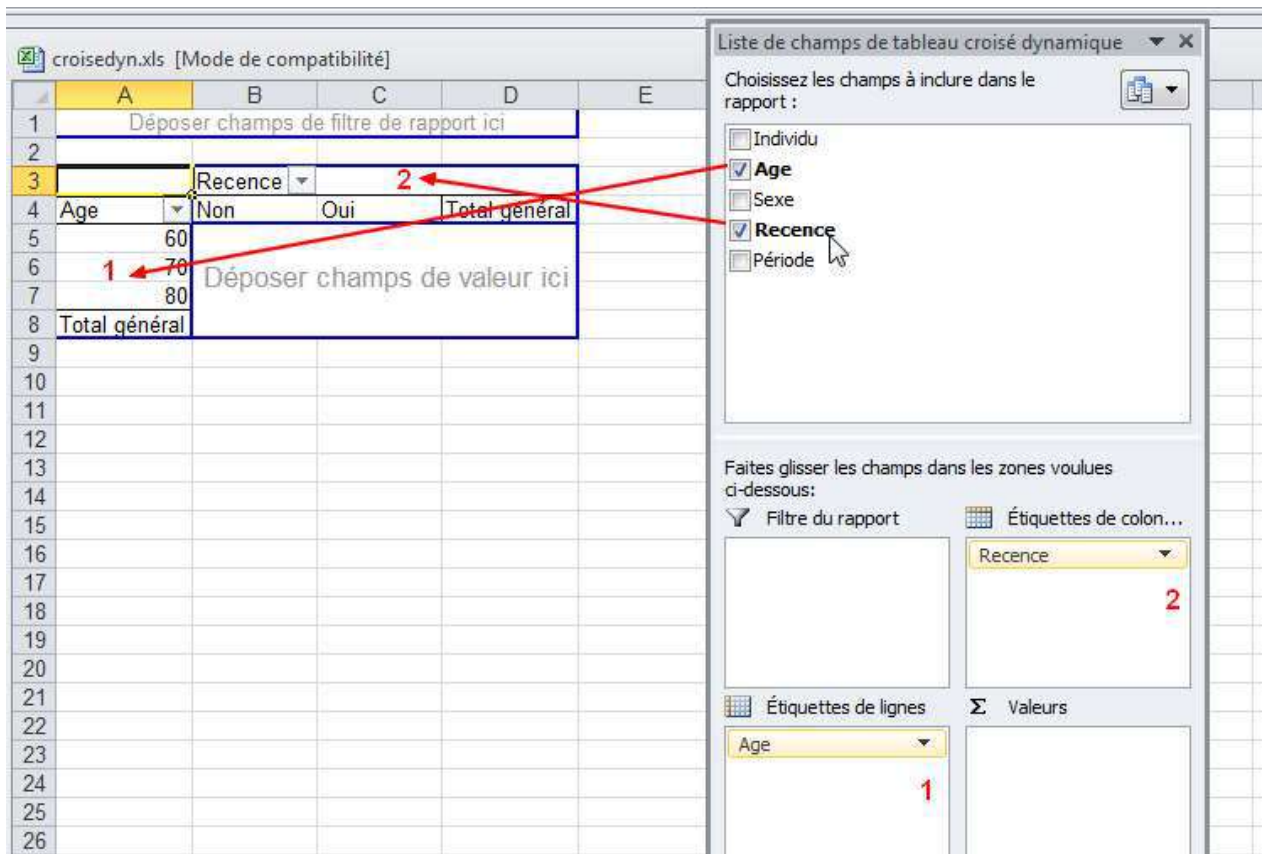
croisedyn.xls [Mode de compatibilité]

| | A | B | C | D | E |
|---|---|---|---|---|---|
| 1 | Déposer champs de filtre de rapport ici | | | | |
| 2 | | | | | |
| 3 | | Recence | 2 | | |
| 4 | Age | Non | Oui | Total général | |
| 5 | 60 | Déposer champs de valeur ici | | | |
| 6 | 1 70 | | | | |
| 7 | 80 | | | | |
| 8 | Total général | | | | |
| 9 | | | | | |
| 10 | | | | | |
| 11 | | | | | |
| 12 | | | | | |
| 13 | | | | | |
| 14 | | | | | |
| 15 | | | | | |
| 16 | | | | | |
| 17 | | | | | |
| 18 | | | | | |
| 19 | | | | | |
| 20 | | | | | |
| 21 | | | | | |
| 22 | | | | | |
| 23 | | | | | |
| 24 | | | | | |
| 25 | | | | | |
| 26 | | | | | |

Liste de champs de tableau croisé dynamique

Choisissez les champs à inclure dans le rapport :

Individu
Age
Sexe
Recence
Période

Faites glisser les champs dans les zones voulues ci-dessous:

Filtre du rapport

Étiquettes de colon...

Recence

2

Étiquettes de lignes

Σ Valeurs

Age

1